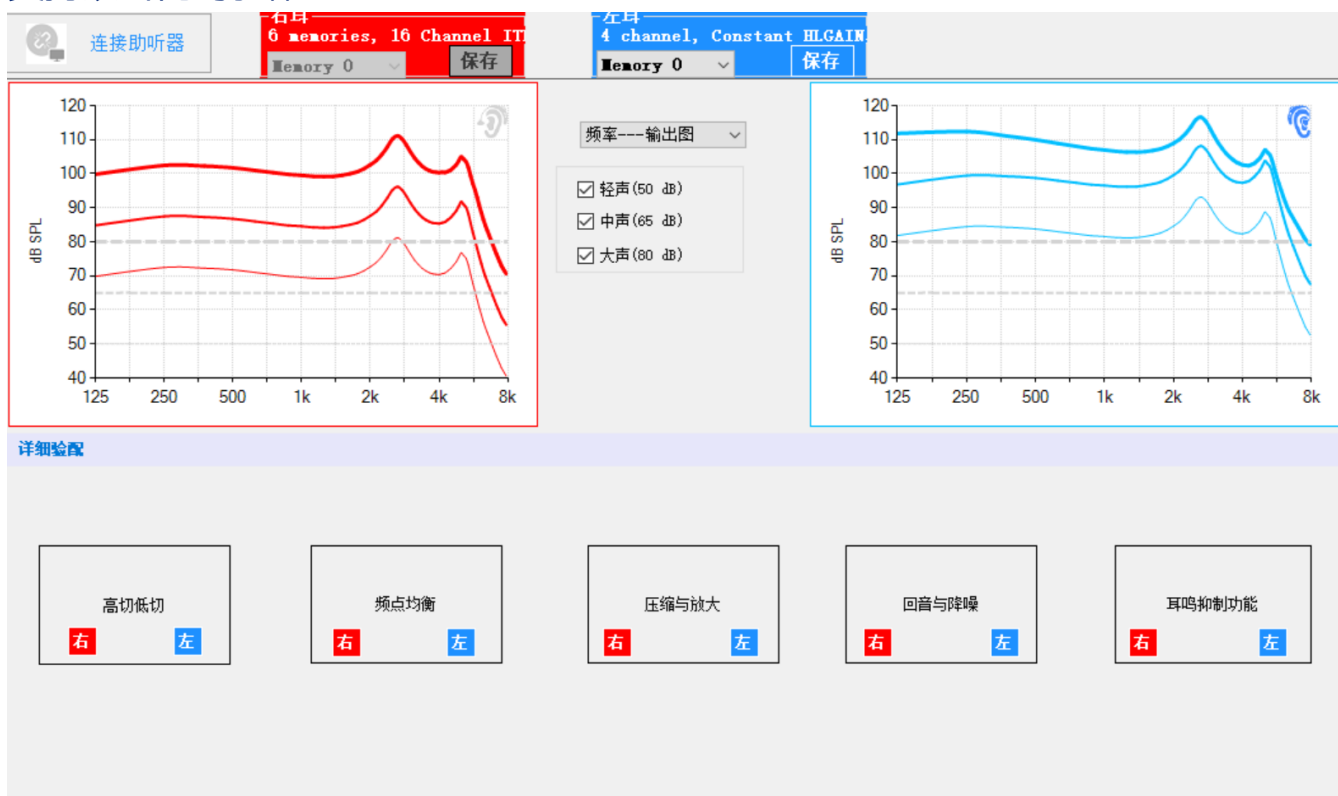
连接助听器

右耳
6 memories, 16 Channel IT
Memory 0
保存

左耳
4 channel, Constant HLGAIN
Memory 0
保存

120
110
100
90
80
70
60
50
40
dB SPL
125 250 500 1k 2k 4k 8k

频率---输出图
轻声(50 dB)
中声(65 dB)
大声(80 dB)

120
110
100
90
80
70
60
50
40
dB SPL
125 250 500 1k 2k 4k 8k

详细验配

高切低切
右 左

频点均衡
右 左

压缩与放大
右 左

回音与降噪
右 左

耳鸣抑制功能
右 左